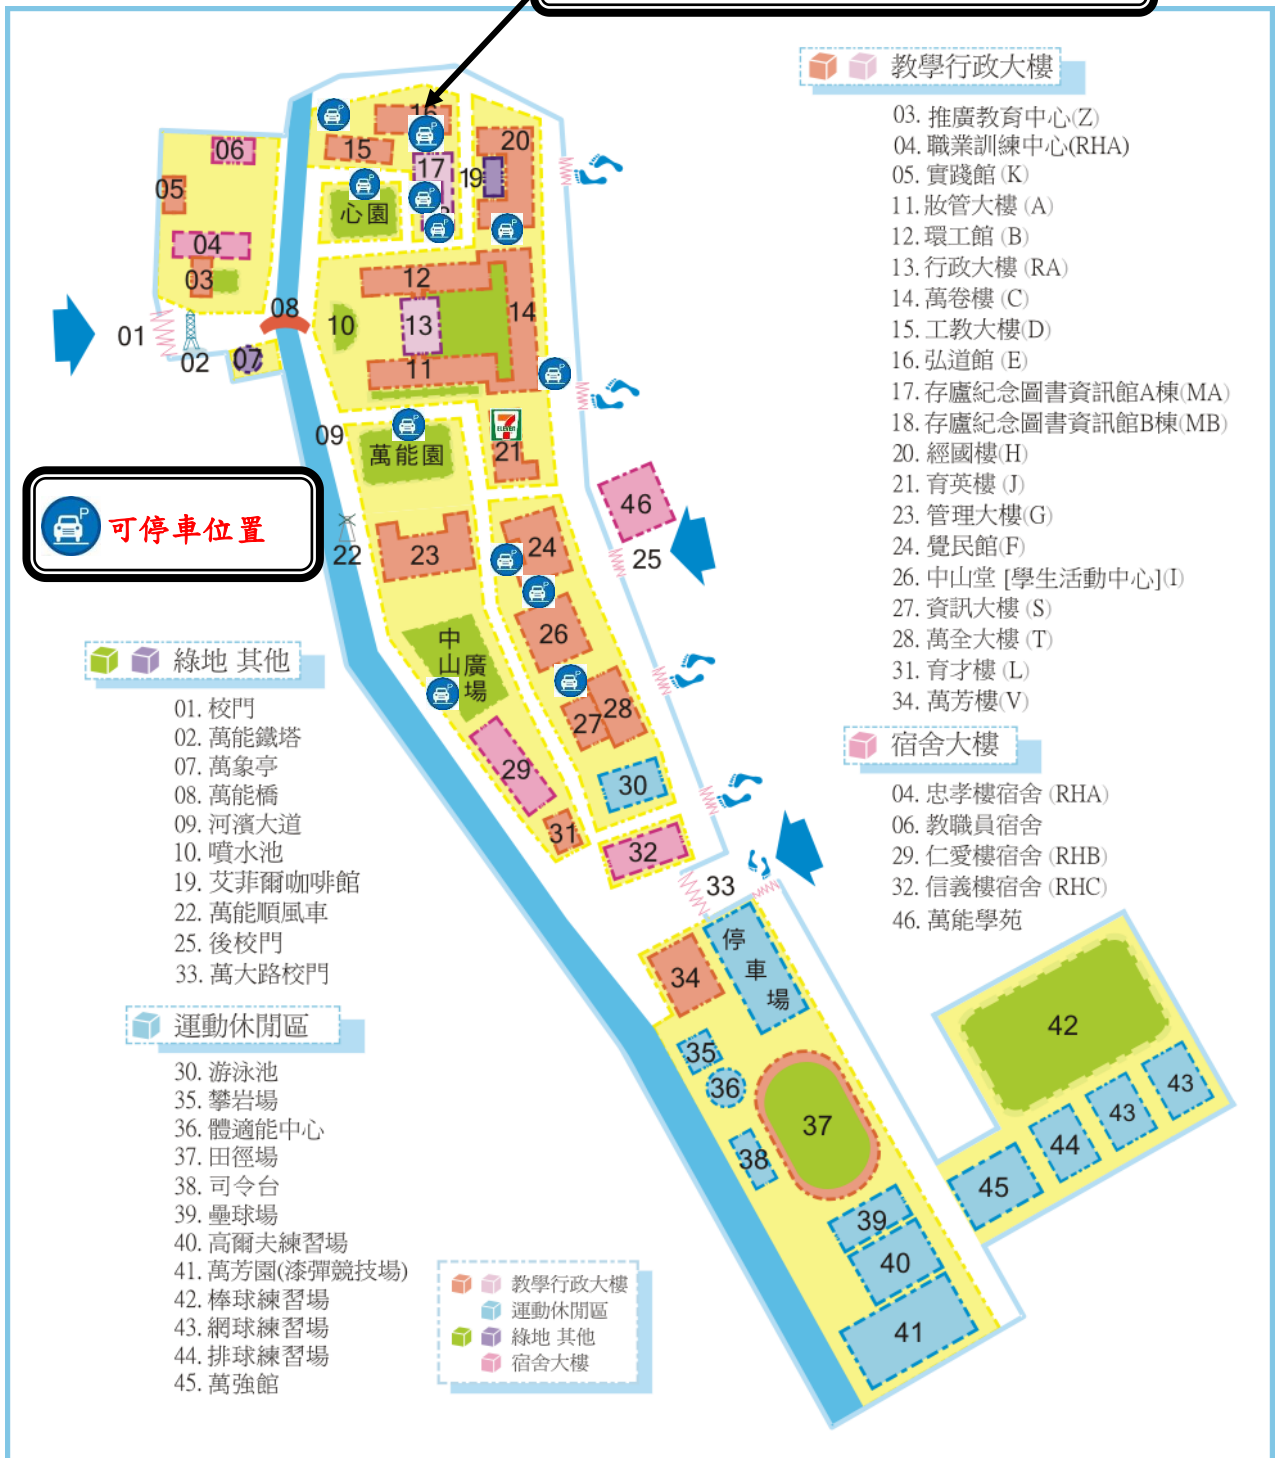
教學行政大樓
03. 推廣教育中心(Z)
04. 職業訓練中心(RHA)
05. 實踐館(K)
11. 妝管大樓(A)
12. 環工館(B)
13. 行政大樓(RA)
14. 萬卷樓(C)
15. 工教大樓(D)
16. 弘道館(E)
17. 存廬紀念圖書資訊館A棟(MA)
18. 存廬紀念圖書資訊館B棟(MB)
20. 經國樓(H)
21. 育英樓(J)
23. 管理大樓(G)
24. 覺民館(F)
26. 中山堂 [學生活動中心](I)
27. 資訊大樓(S)
28. 萬全大樓(T)
31. 育才樓(L)
34. 萬芳樓(V)

宿舍大樓
04. 忠孝樓宿舍(RHA)
06. 教職員宿舍
29. 仁愛樓宿舍(RHB)
32. 信義樓宿舍(RHC)
46. 萬能學苑

可停車位置

綠地 其他
01. 校門
02. 萬能鐵塔
07. 萬象亭
08. 萬能橋
09. 河濱大道
10. 噴水池
19. 艾菲爾咖啡館
22. 萬能順風車
25. 後校門
33. 萬大路校門

運動休閒區
30. 游泳池
35. 攀岩場
36. 體適能中心
37. 田徑場
38. 司令台
39. 壘球場
40. 高爾夫練習場
41. 萬芳園(漆彈競技場)
42. 棒球練習場
43. 網球練習場
44. 排球練習場
45. 萬強館

教學行政大樓
運動休閒區
綠地 其他
宿舍大樓

06 05 04 03 01 02 07 08 15 16 17 19 20 心園 12 13 14 10 11 09 萬能園 21 46 25 22 23 24 26 中山廣場 27 28 29 30 31 32 33 34 停車場 35 36 37 38 39 40 41 42 43 43 44 45